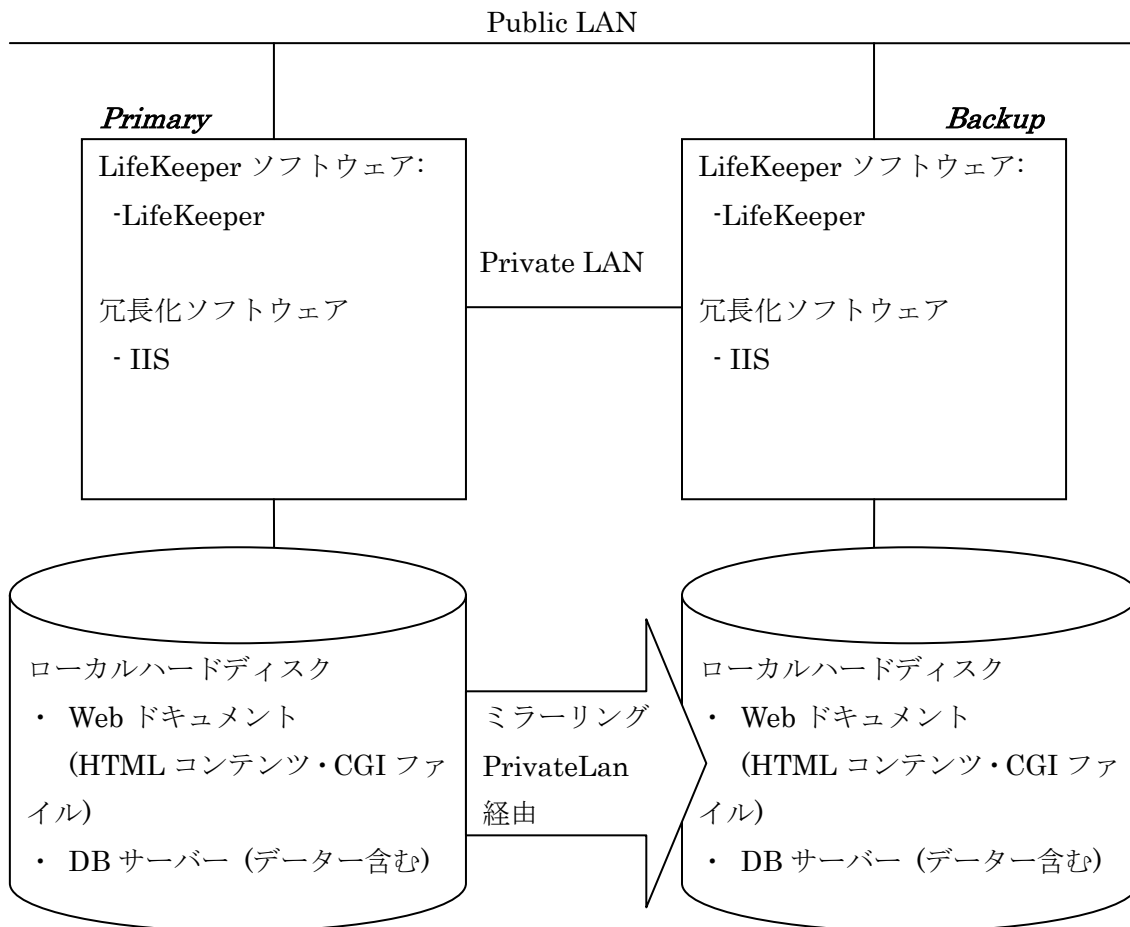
Public LAN

Primary

LifeKeeper ソフトウェア:
-LifeKeeper

冗長化ソフトウェア
- IIS

Private LAN

Backup

LifeKeeper ソフトウェア:
-LifeKeeper

冗長化ソフトウェア
- IIS

ローカルハードディスク
・ Web ドキュメント
(HTML コンテンツ・CGI ファイル)
・ DB サーバー (データー含む)

ミラーリング
PrivateLan
経由

ローカルハードディスク
・ Web ドキュメント
(HTML コンテンツ・CGI ファイル)
・ DB サーバー (データー含む)